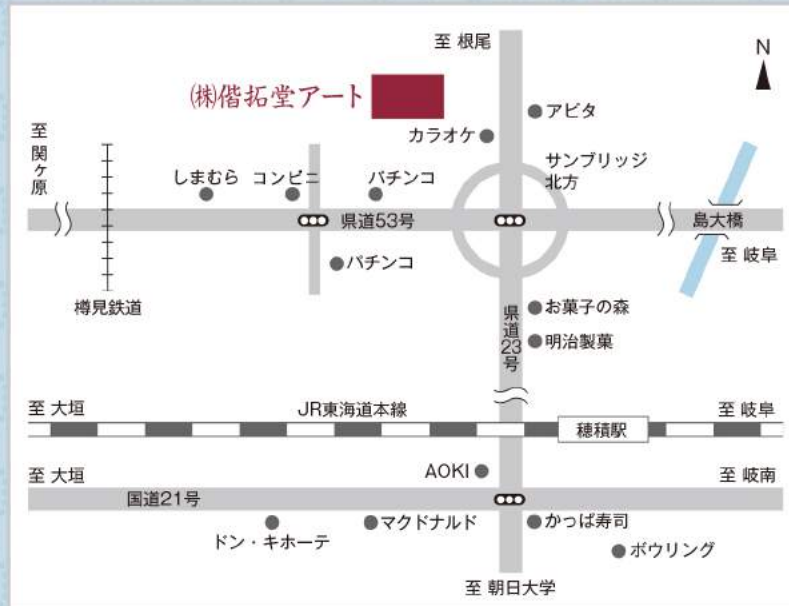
至 根尾

N

㈱偕拓堂アート

アピタ

カラオケ

至 関ヶ原

しまむら

コンビニ

パチンコ

サンブリッジ 北方

県道53号

島大橋

至 岐阜

パチンコ

お菓子の森

明治製菓

樽見鉄道

県道23号

至 大垣

JR東海道本線

至 岐阜

穂積駅

至 大垣

AOKI

至 岐南

国道21号

マクドナルド

かっぱ寿司

ドン・キホーテ

ボウリング

至 朝日大学